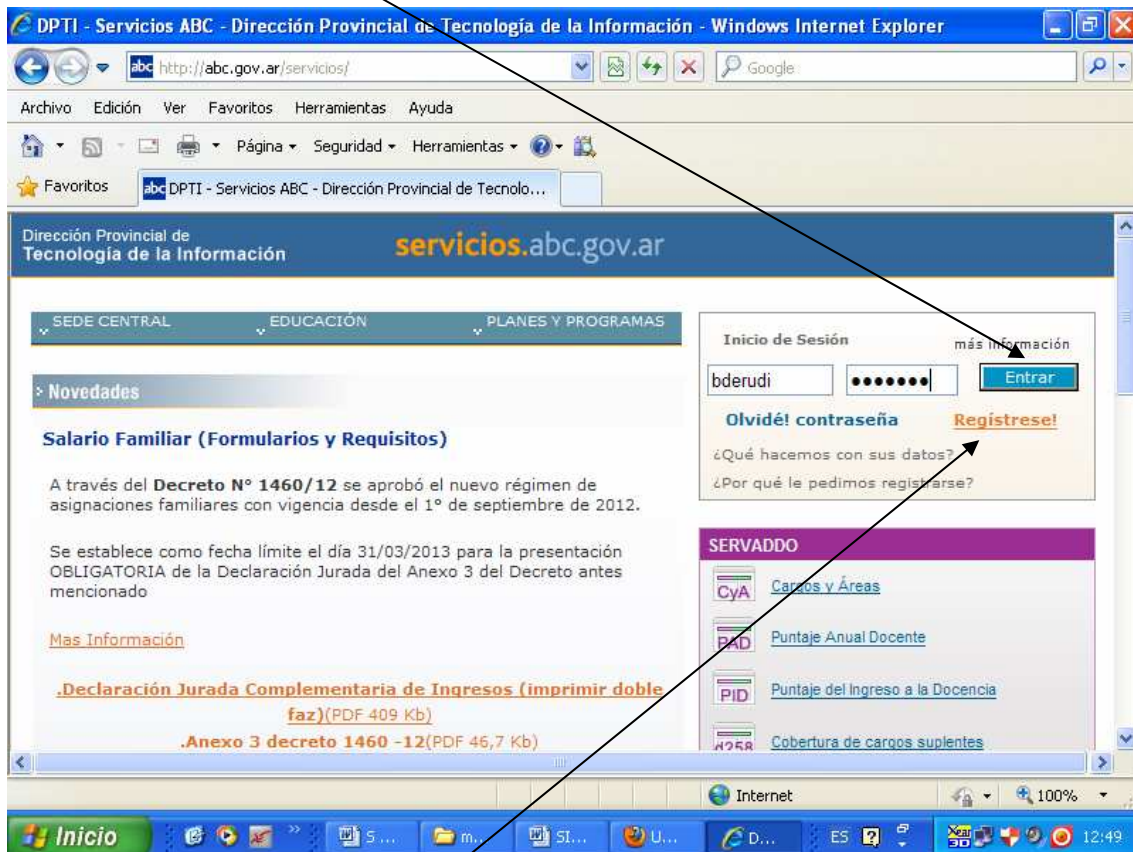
DPTI - Servicios ABC - Dirección Provincial de Tecnología de la Información - Windows Internet Explorer

http://abc.gov.ar/servicios/

Google

Archivo Edición Ver Favoritos Herramientas Ayuda

Página Seguridad Herramientas

Favoritos DPTI - Servicios ABC - Dirección Provincial de Tecnolo...

Dirección Provincial de Tecnología de la Información

servicios.abc.gov.ar

SEDE CENTRAL EDUCACIÓN PLANES Y PROGRAMAS

Inicio de Sesión más información

bderudi ••••••• Entrar

Olvidé! contraseña Regístrese!

¿Qué hacemos con sus datos?

¿Por qué le pedimos registrarse?

Novedades

Salario Familiar (Formularios y Requisitos)

A través del Decreto N° 1460/12 se aprobó el nuevo régimen de asignaciones familiares con vigencia desde el 1° de septiembre de 2012.

Se establece como fecha límite el día 31/03/2013 para la presentación OBLIGATORIA de la Declaración Jurada del Anexo 3 del Decreto antes mencionado

Mas Información

.Declaración Jurada Complementaria de Ingresos (imprimir doble faz)(PDF 409 Kb)

.Anexo 3 decreto 1460 -12(PDF 46,7 Kb)

SERVADDO

CyA Cargos y Áreas

PAD Puntaje Anual Docente

PID Puntaje del Ingreso a la Docencia

d258 Cobertura de cargos suplentes

Internet 100%

Inicio S... m... SI... U... D... ES 12:49